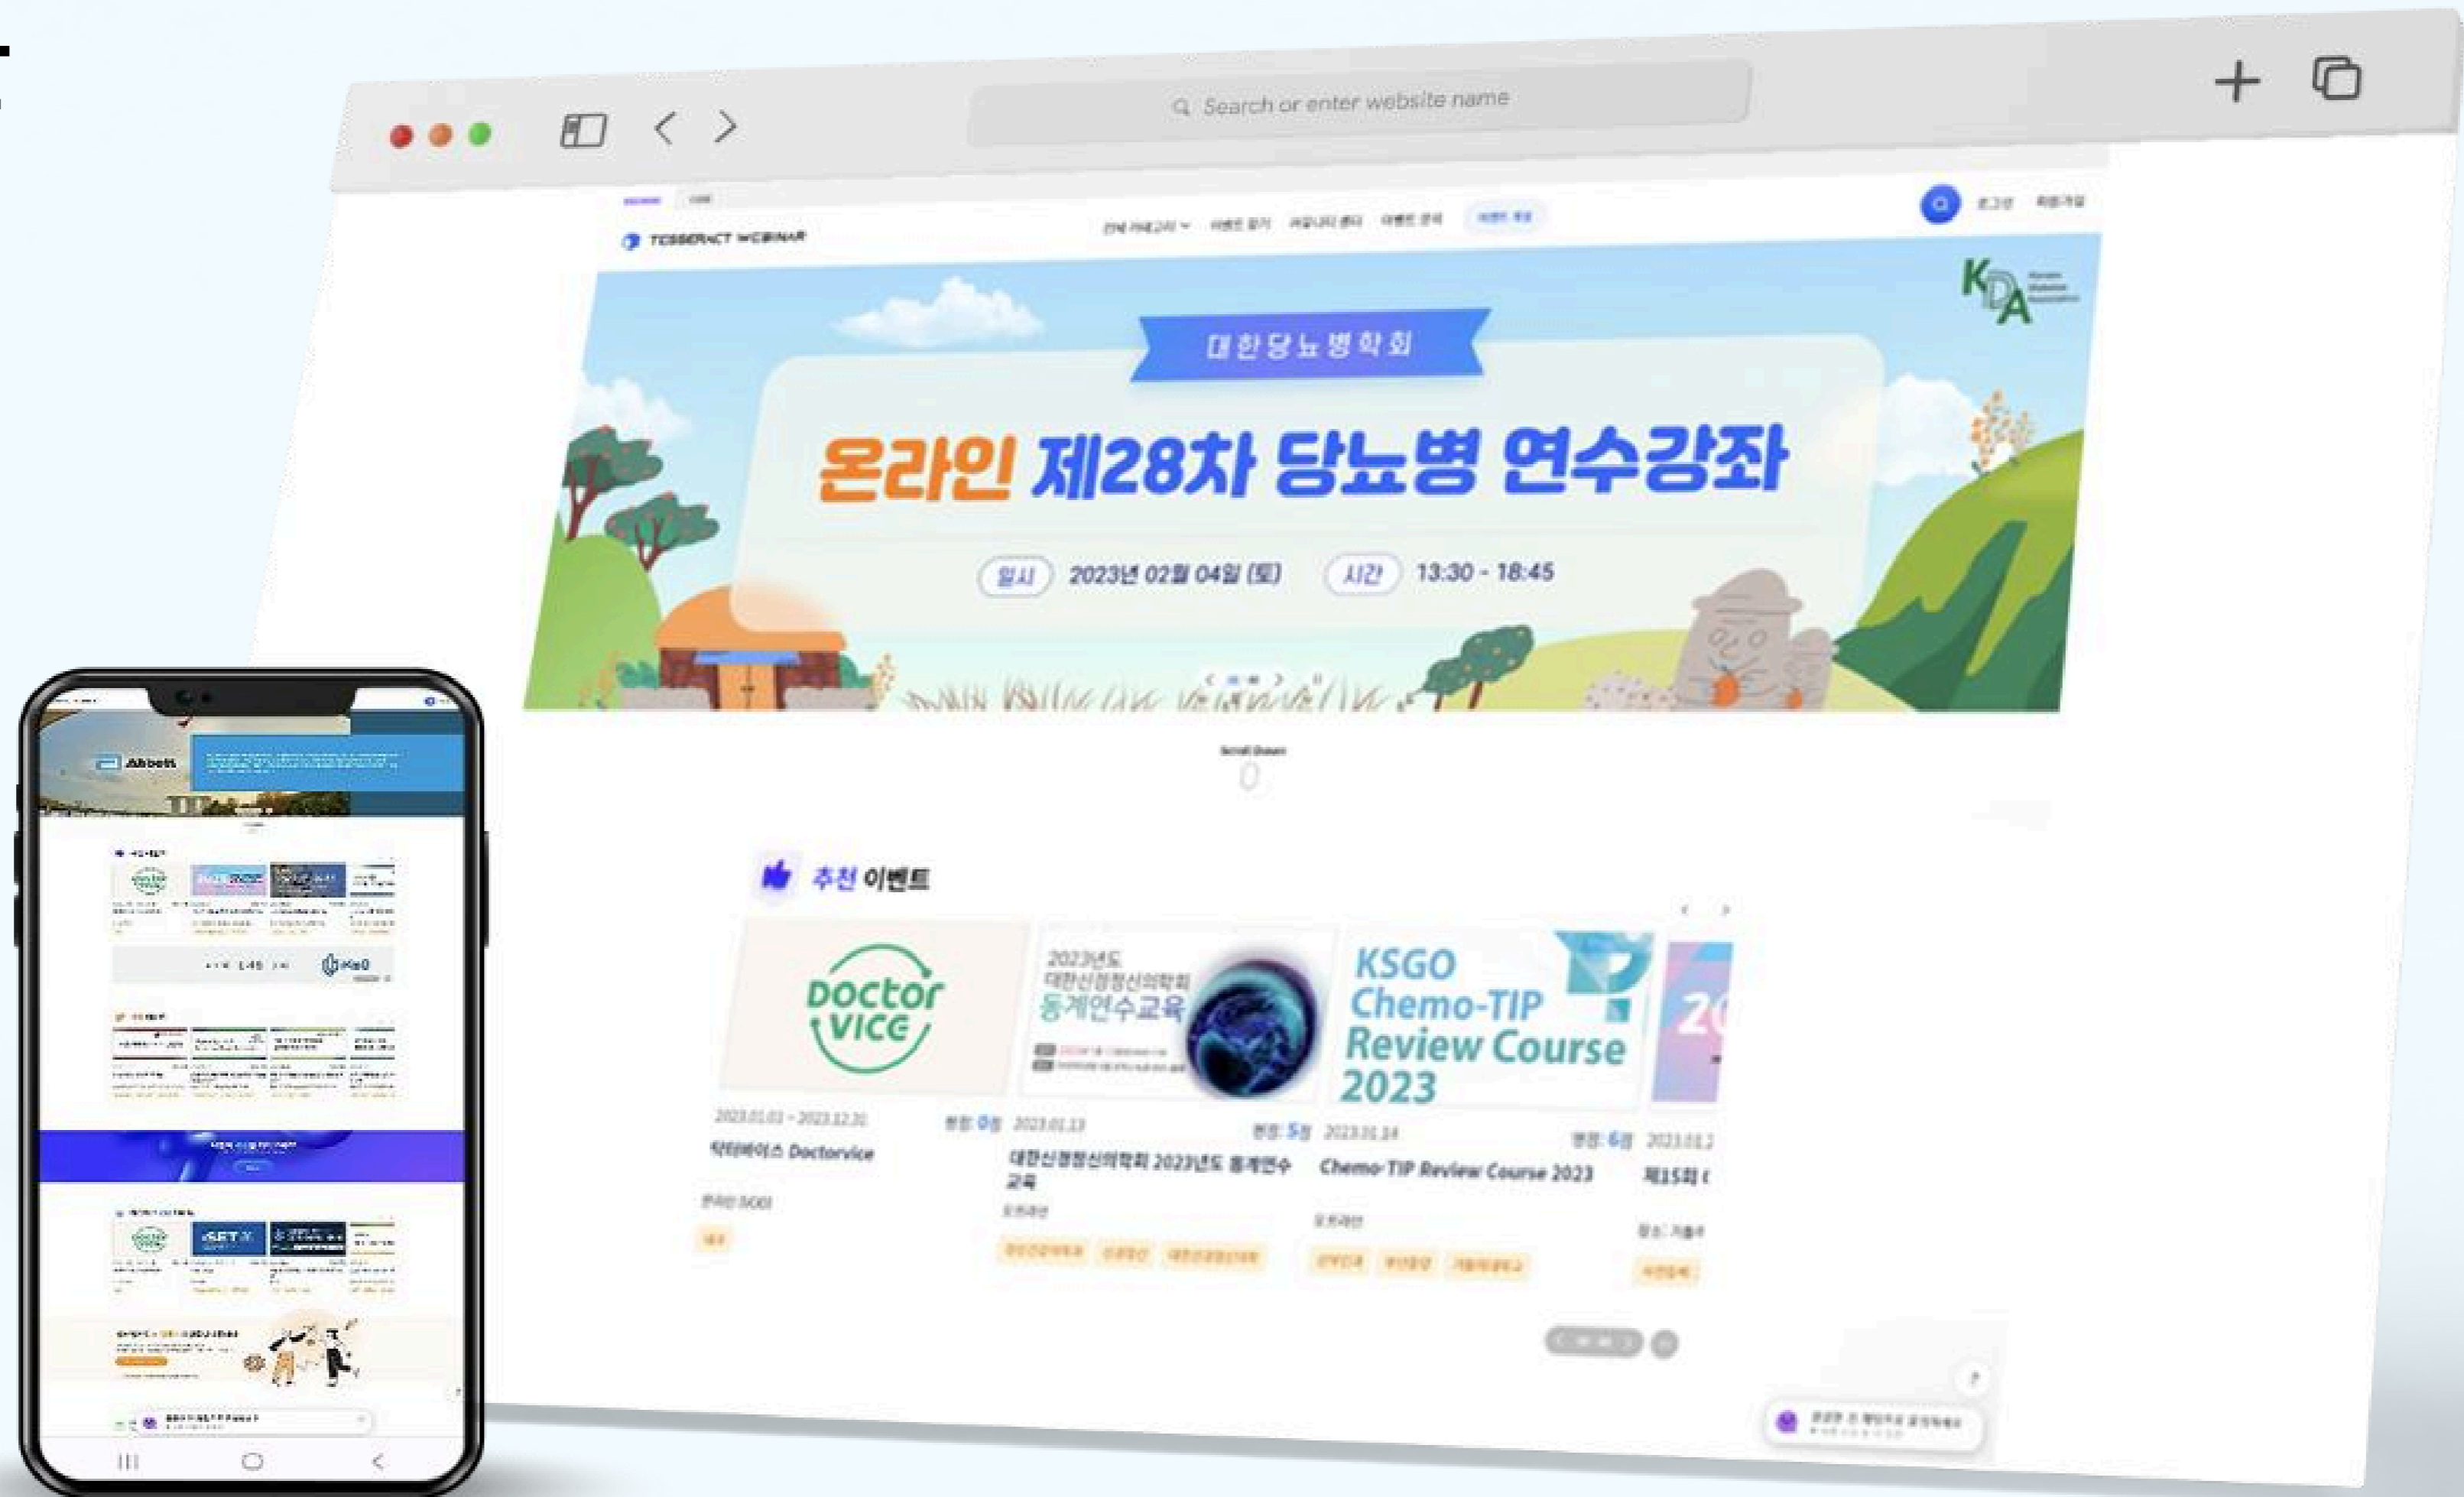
Search or enter website name

TESSERACT WEBINAR

KDA

대한당뇨병학회

온라인 제28차 당뇨병 연수강좌

일시 2023년 02월 04일 (토) 시간 13:30 - 18:45

추천 이벤트

Doctor VICE

2023년도 대한신경정신의학회 동계연수교육

KSGO Chemo-TIP Review Course 2023

2023.01.01 - 2023.12.31

닥터바이스 Doctorvice

대한신경정신의학회 2023년도 동계연수교육

Chemo-TIP Review Course 2023

Abbott